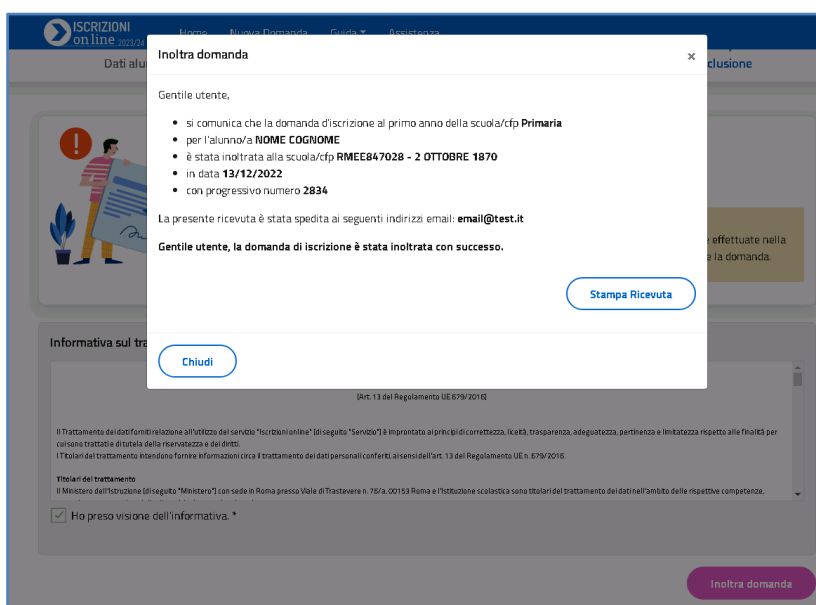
ISCRIZIONI on line 2023/24 Home Nuova Domanda Guida Assistenza

Dati alu

clusione

Inoltra domanda ×

Gentile utente,

- si comunica che la domanda d'iscrizione al primo anno della scuola/cfp **Primaria**
- per l'alunno/a **NOME COGNOME**
- è stata inoltrata alla scuola/cfp **RMEE847028 - 2 OTTOBRE 1870**
- in data **13/12/2022**
- con progressivo numero **2834**

La presente ricevuta è stata spedita ai seguenti indirizzi email: **email@test.it**

**Gentile utente, la domanda di iscrizione è stata inoltrata con successo.**

Stampa Ricevuta

Chiudi

effettuate nella
la domanda.

Informativa sul tra

(Art. 13 del Regolamento UE 679/2016)

Il Trattamento dei dati forniti in relazione all'utilizzo del servizio "Iscrizioni online" (di seguito "Servizio") è improntato ai principi di correttezza, liceità, trasparenza, adeguatezza, pertinenza e limitatezza rispetto alle finalità per cui sono trattati e di tutela della riservatezza e dei diritti.
I Titolari del trattamento intendono fornire informazioni circa il trattamento dei dati personali conferiti, ai sensi dell'art. 13 del Regolamento UE n. 679/2016.

Titolari del trattamento
Il Ministero dell'Istruzione (di seguito "Ministero") con sede in Roma presso Viale di Trastevere n. 76/a, 00153 Roma e l'Istituzione scolastica sono titolari del trattamento dei dati nell'ambito delle rispettive competenze,

Ho preso visione dell'informativa. *

Inoltra domanda